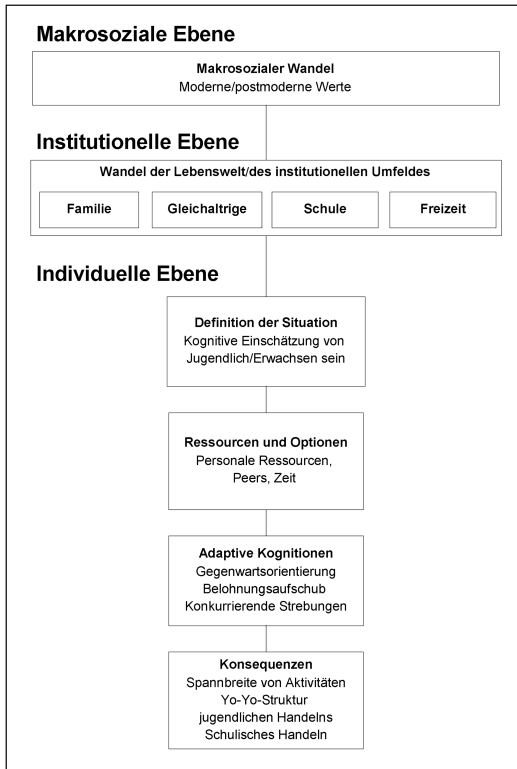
Makrosoziale Ebene

Makrosozialer Wandel
Moderne/postmoderne Werte

Institutionelle Ebene

Wandel der Lebenswelt/des institutionellen Umfeldes

Familie

Gleichaltrige

Schule

Freizeit

Individuelle Ebene

Definition der Situation
Kognitive Einschätzung von Jugendlich/Erwachsen sein

Ressourcen und Optionen
Personale Ressourcen, Peers, Zeit

Adaptive Kognitionen
Gegenwartsorientierung
Belohnungsaufschub
Konkurrierende Strebungen

Konsequenzen
Spannbreite von Aktivitäten
Yo-Yo-Struktur jugendlichen Handelns
Schulisches Handeln